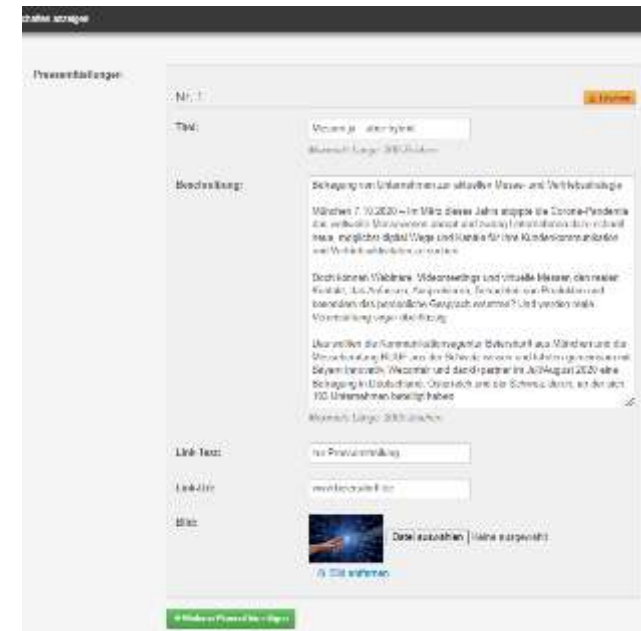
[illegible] anzeigen

Pressemitteilungen:

Nr. 1

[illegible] Löschen

Titel:

Messen ja – aber hybrid

Maximale Länge: 200 Zeichen

Beschreibung:

Befragung von Unternehmen zur aktuellen Messe- und Vertriebsstrategie

München 7.10.2020 – Im März dieses Jahrs stoppte die Corona-Pandemie das weltweite Messewesen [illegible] Unternehmen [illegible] neue, möglichst digital Wege und Kanäle für ihre Kundenkommunikation und Vertriebsaktivitäten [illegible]

Doch können Webinare, Videomeetings und virtuelle Messen den realen Kontakt, das Anfassen, Ausprobieren, Erleben von Produkten und besonders das persönliche Gespräch ersetzen? Und werden reale Veranstaltung wieder stattfinden?

Das wollten die Kommunikationsagentur Bretzendorf aus München und die Messeberatung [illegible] aus der Schweiz wissen und führten gemeinsam mit Bayern Innovativ, Weconnet und den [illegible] im Juli/August 2020 eine Befragung in Deutschland, Österreich und der Schweiz durch, an der sich 100 Unternehmen beteiligt haben.

Maximale Länge: 2000 Zeichen

Link Text:

zur Pressemitteilung

Link-Url:

www.bretzendorf.de

Bild:

Datei auswählen Keine ausgewählt

Bild entfernen

+ Weitere Pressemitteilungen